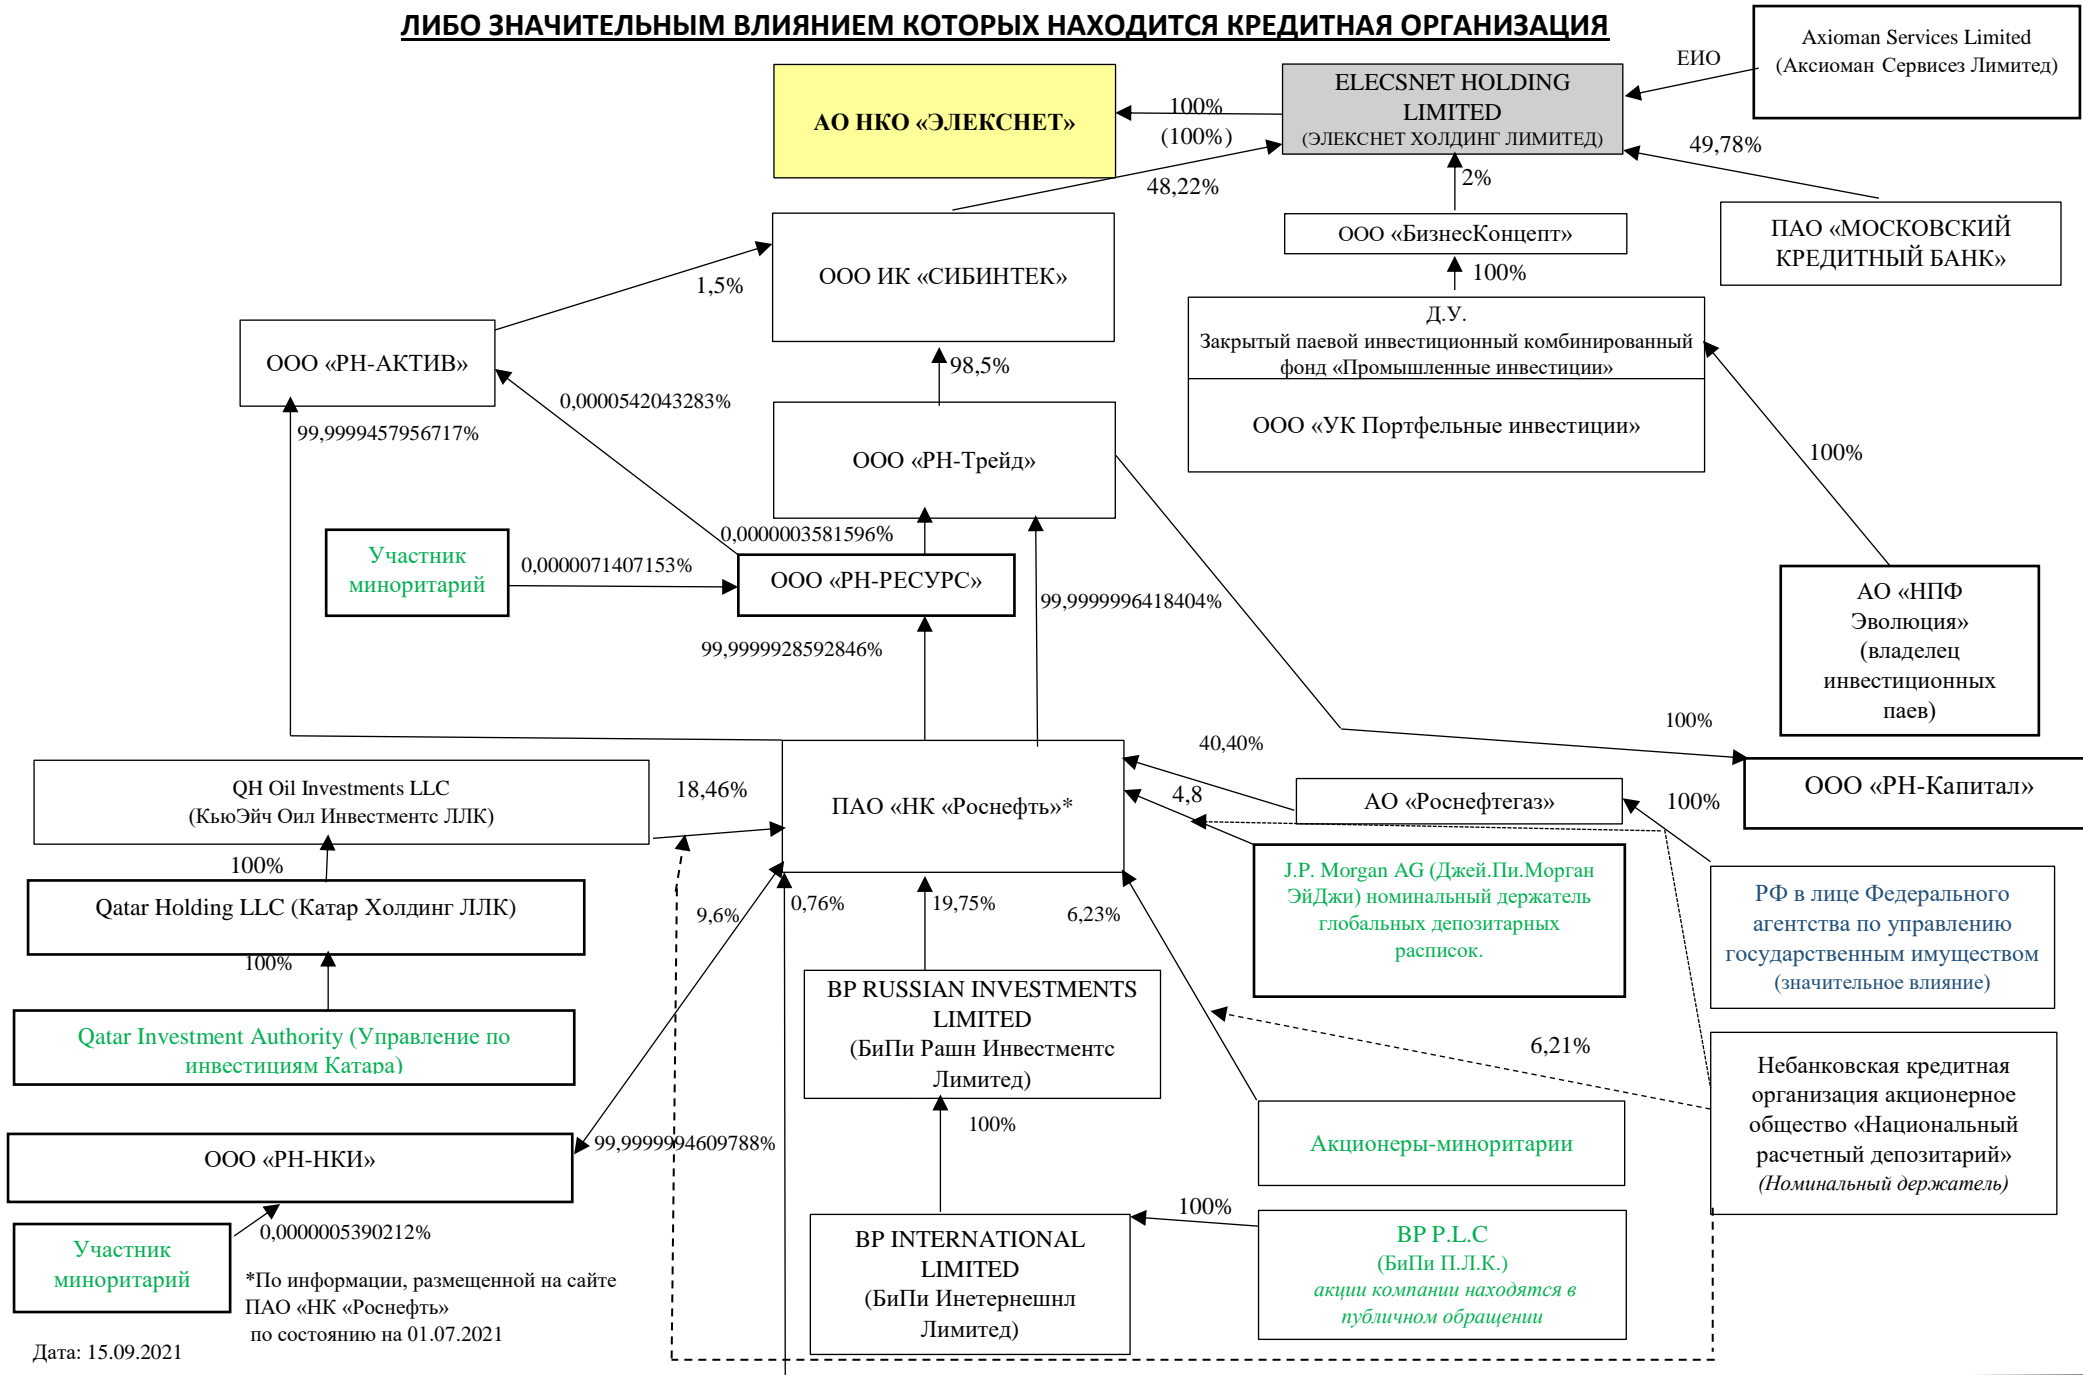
ЛИБО ЗНАЧИТЕЛЬНЫМ ВЛИЯНИЕМ КОТОРЫХ НАХОДИТСЯ КРЕДИТНАЯ ОРГАНИЗАЦИЯ

Axioman Services Limited (Аксиоман Сервисез Лимитед)

ЕИО

АО НКО «ЭЛЕКСНЕТ»

100% (100%)

ELECSNET HOLDING LIMITED (ЭЛЕКСНЕТ ХОЛДИНГ ЛИМИТЕД)

49,78%

48,22%

2%

ООО «БизнесКонцепт»

ПАО «МОСКОВСКИЙ КРЕДИТНЫЙ БАНК»

100%

ООО ИК «СИБИНТЕК»

1,5%

Д.У. Закрытый паевой инвестиционный комбинированный фонд «Промышленные инвестиции»

ООО «УК Портфельные инвестиции»

ООО «РН-АКТИВ»

98,5%

0,0000542043283%

99,9999457956717%

ООО «РН-Трейд»

100%

0,0000003581596%

Участник миноритарий

0,0000071407153%

ООО «РН-РЕСУРС»

99,9999996418404%

АО «НПФ Эволюция» (владелец инвестиционных паев)

99,9999928592846%

100%

40,40%

ООО «РН-Капитал»

QH Oil Investments LLC (КьюЭйч Оил Инвестментс ЛЛК)

18,46%

ПАО «НК «Роснефть»*

4,8

АО «Роснефтегаз»

100%

100%

J.P. Morgan AG (Джей.Пи.Морган ЭйДжи) номинальный держатель глобальных депозитарных расписок.

Qatar Holding LLC (Катар Холдинг ЛЛК)

9,6%

0,76%

19,75%

6,23%

РФ в лице Федерального агентства по управлению государственным имуществом (значительное влияние)

100%

BP RUSSIAN INVESTMENTS LIMITED (БиПи Рашн Инвестментс Лимитед)

Qatar Investment Authority (Управление по инвестициям Катара)

6,21%

Небанковская кредитная организация акционерное общество «Национальный расчетный депозитарий» (Номинальный держатель)

100%

Акционеры-миноритарии

ООО «РН-НКИ»

99,9999994609788%

100%

Участник миноритарий

0,0000005390212%

BP INTERNATIONAL LIMITED (БиПи Инетернешнл Лимитед)

BP P.L.C (БиПи П.Л.К.) акции компании находятся в публичном обращении

*По информации, размещенной на сайте ПАО «НК «Роснефть» по состоянию на 01.07.2021

Дата: 15.09.2021